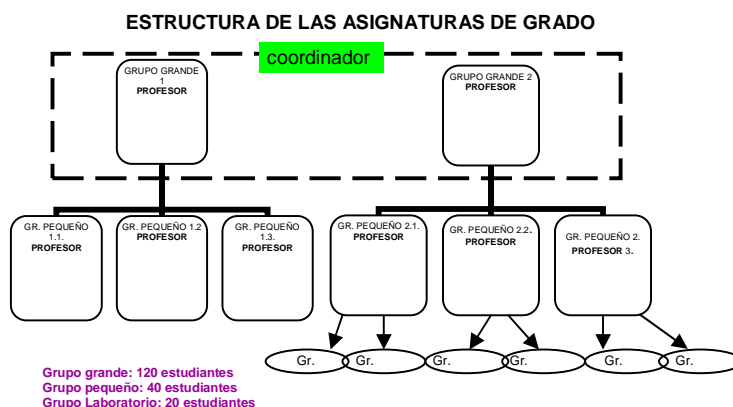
ESTRUCTURA DE LAS ASIGNATURAS DE GRADO

coordinador

GRUPO GRANDE 1
PROFESOR

GRUPO GRANDE 2
PROFESOR

GR. PEQUEÑO 1.1.
PROFESOR

GR. PEQUEÑO 1.2
PROFESOR

GR. PEQUEÑO 1.3.
PROFESOR

GR. PEQUEÑO 2.1.
PROFESOR

GR. PEQUEÑO 2.2.
PROFESOR

GR. PEQUEÑO 2.
PROFESOR 3.

Gr.

Gr.

Gr.

Gr.

Gr.

Gr.

Grupo grande: 120 estudiantes
Grupo pequeño: 40 estudiantes
Grupo Laboratorio: 20 estudiantes